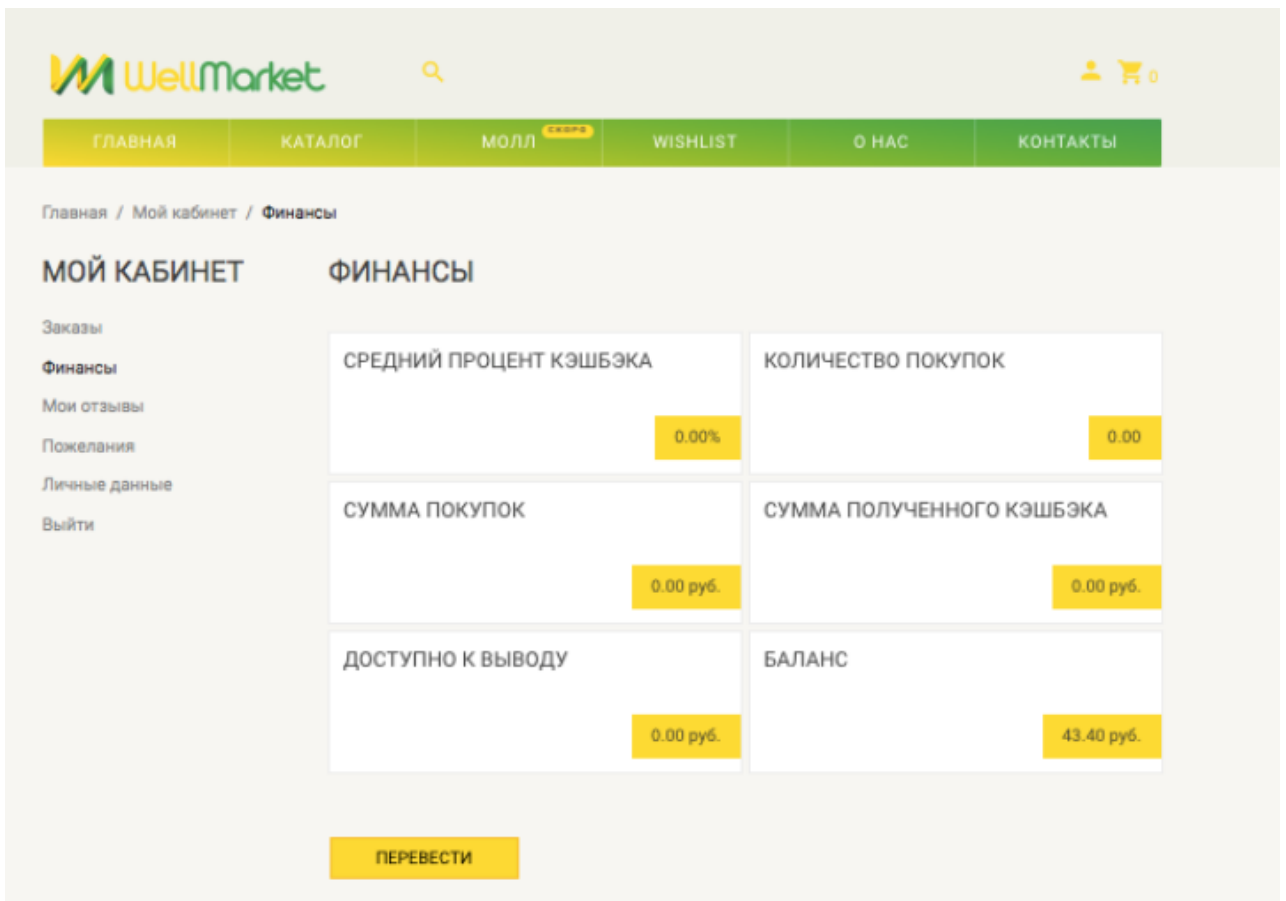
WellMarket

0

ГЛАВНАЯ КАТАЛОГ МОЛЛ СКОРО WISHLIST О НАС КОНТАКТЫ

Главная / Мой кабинет / Финансы

МОЙ КАБИНЕТ

Заказы
Финансы
Мои отзывы
Пожелания
Личные данные
Выйти

ФИНАНСЫ

СРЕДНИЙ ПРОЦЕНТ КЭШБЭКА
0.00%

КОЛИЧЕСТВО ПОКУПОК
0.00

СУММА ПОКУПОК
0.00 руб.

СУММА ПОЛУЧЕННОГО КЭШБЭКА
0.00 руб.

ДОСТУПНО К ВЫВОДУ
0.00 руб.

БАЛАНС
43.40 руб.

ПЕРЕВЕСТИ